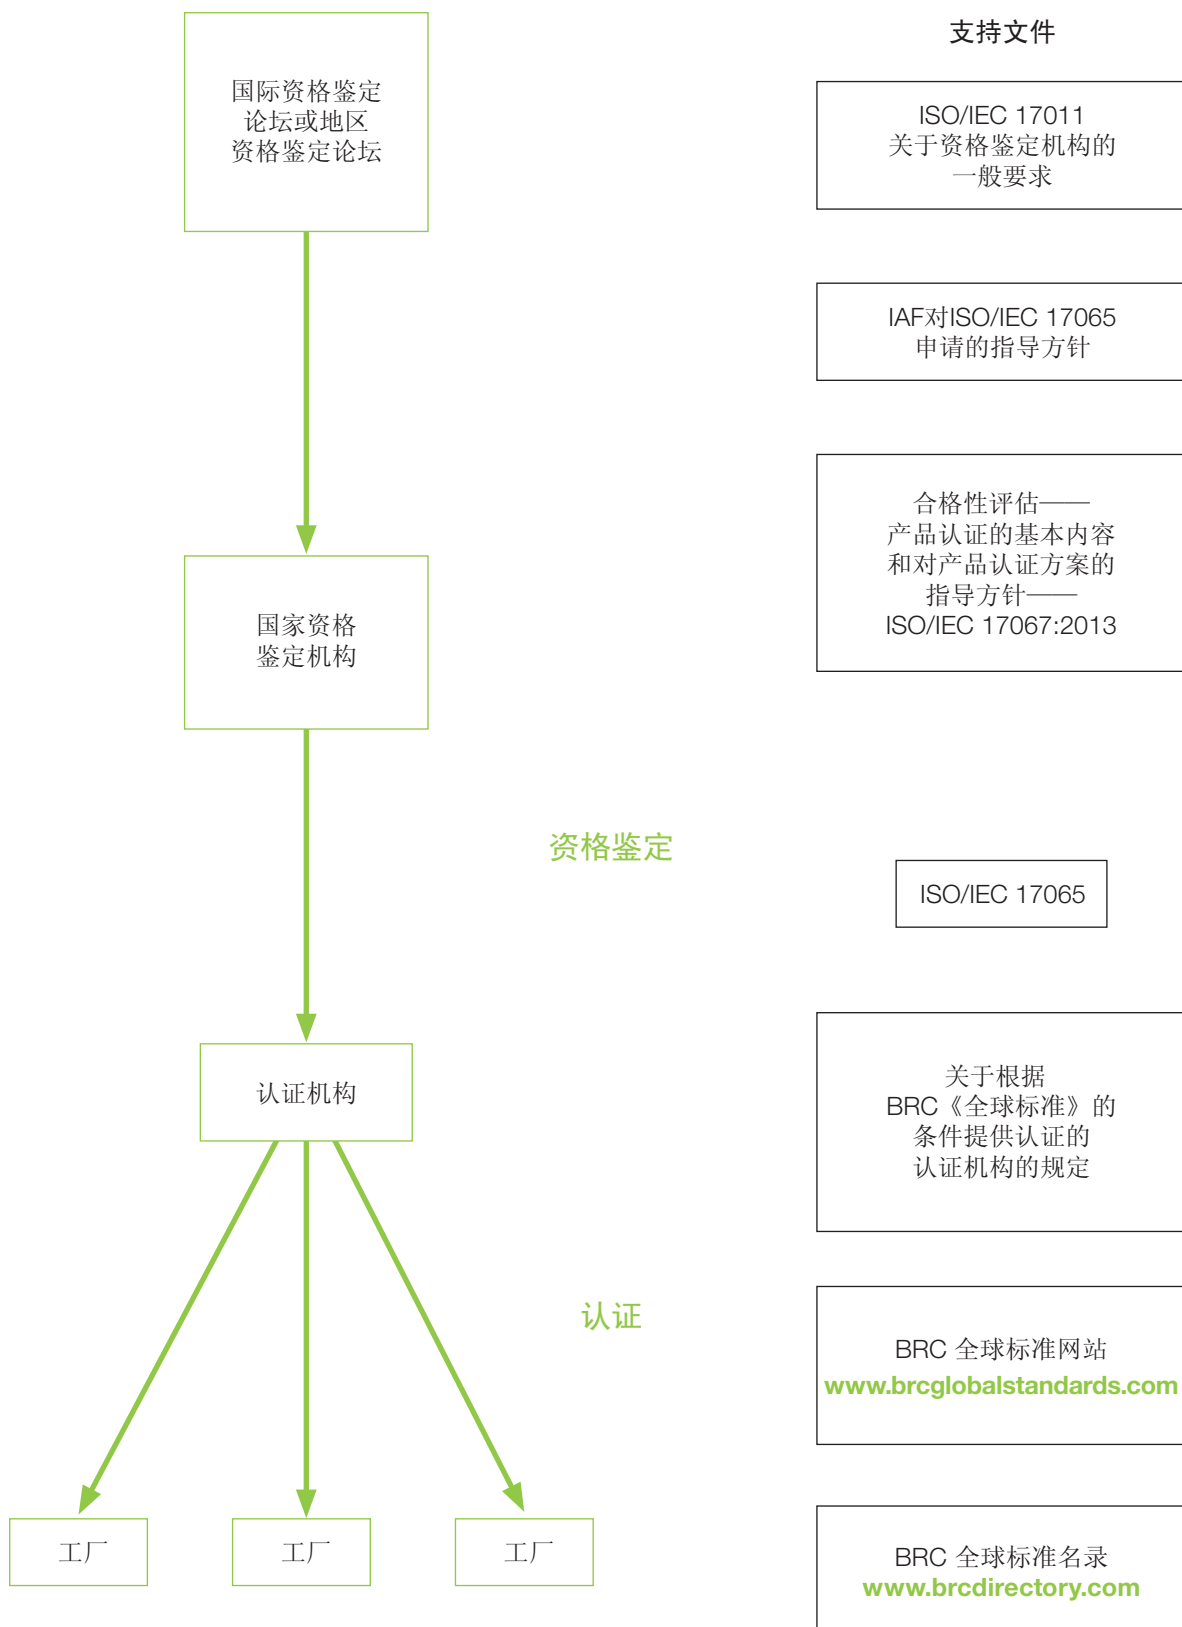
国际资格鉴定论坛或地区资格鉴定论坛

国家资格鉴定机构

资格鉴定

认证机构

认证

工厂

工厂

工厂

支持文件

ISO/IEC 17011
关于资格鉴定机构的一般要求

IAF对ISO/IEC 17065申请的指导方针

合格性评估——产品认证的基本内容和对产品认证方案的指导方针——ISO/IEC 17067:2013

ISO/IEC 17065

关于根据BRC《全球标准》的条件提供认证的认证机构的规定

BRC 全球标准网站
www.brcglobalstandards.com

BRC 全球标准名录
www.brcdirectory.com